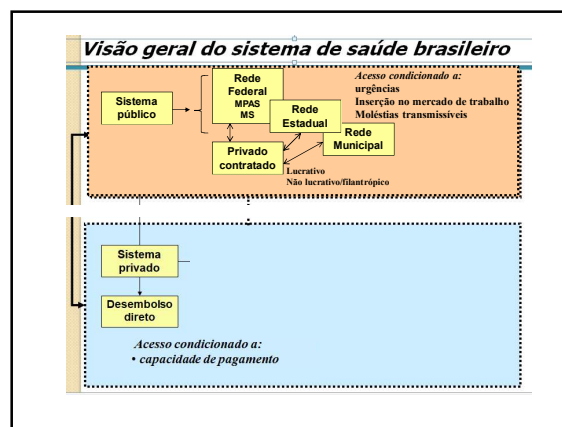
Visão geral do sistema de saúde brasileiro

Sistema público

Rede Federal
MPAS
MS

Rede Estadual

Rede Municipal

Privado contratado

Lucrativo
Não lucrativo/filantrópico

Acesso condicionado a:
urgências
Inserção no mercado de trabalho
Moléstias transmissíveis

Sistema privado

Desembolso direto

Acesso condicionado a:
• capacidade de pagamento